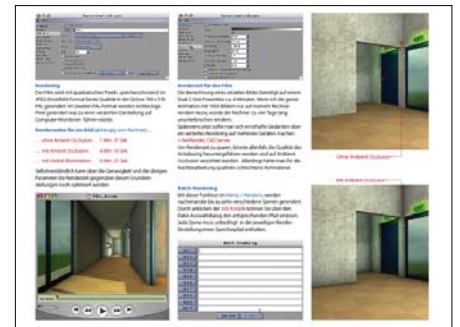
Renderzeit für das Bild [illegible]

... ohne Ambient Occlusion: 1 Min. 37 Sek.

... mit Ambient Occlusion: 4 Min. 32 Sek.

... mit Global Illumination: 6 Min. 27 Sek.

Renderzeit für den Film

Batch-Rendering

Ohne Ambient Occlusion

Mit Ambient Occlusion